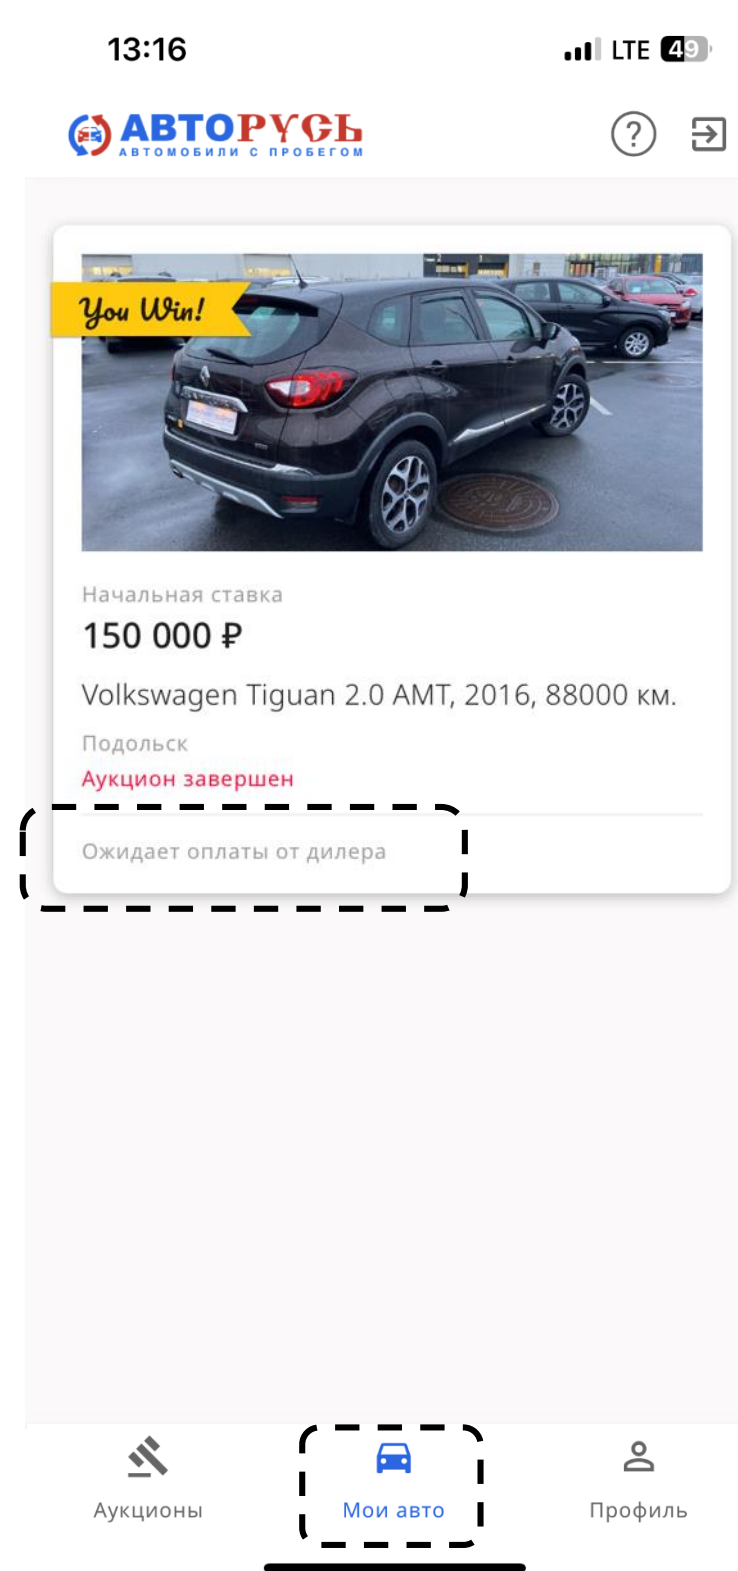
13:16

LTE 49

АВТОРУСЬ
АВТОМОБИЛИ С ПРОБЕГОМ

You Win!

Начальная ставка

150 000 ₽

Volkswagen Tiguan 2.0 AMT, 2016, 88000 км.

Подольск

Аукцион завершен

Ожидает оплаты от дилера

Аукционы

Мои авто

Профиль